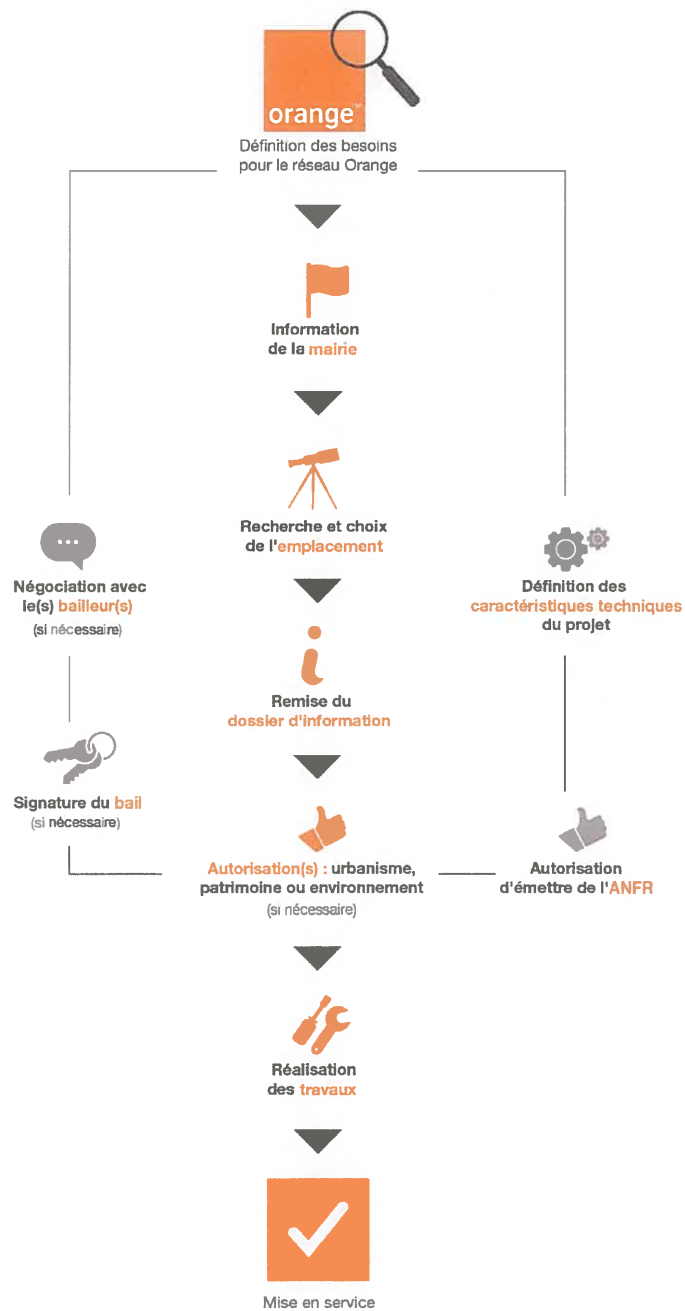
orange

Définition des besoins pour le réseau Orange

Information de la mairie

Recherche et choix de l'emplacement

Négociation avec le(s) bailleur(s) (si nécessaire)

Définition des caractéristiques techniques du projet

Remise du dossier d'information

Signature du bail (si nécessaire)

Autorisation(s) : urbanisme, patrimoine ou environnement (si nécessaire)

Autorisation d'émettre de l'ANFR

Réalisation des travaux

Mise en service